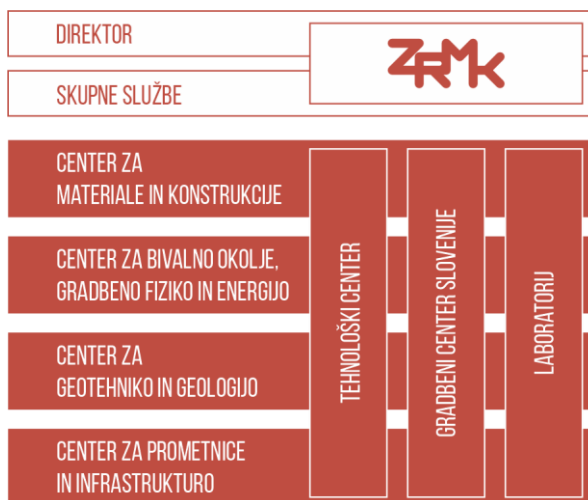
DIREKTOR

ZRMK

SKUPNE SLUŽBE

CENTER ZA MATERIALE IN KONSTRUKCIJE

CENTER ZA BIVALNO OKOLJE, GRADBENO FIZIKO IN ENERGIJO

CENTER ZA GEOTEHNIKO IN GEOLOGIJO

CENTER ZA PROMETNICE IN INFRASTRUKTURO

TEHNOLOŠKI CENTER

GRADBENI CENTER SLOVENIJE

LABORATORIJ